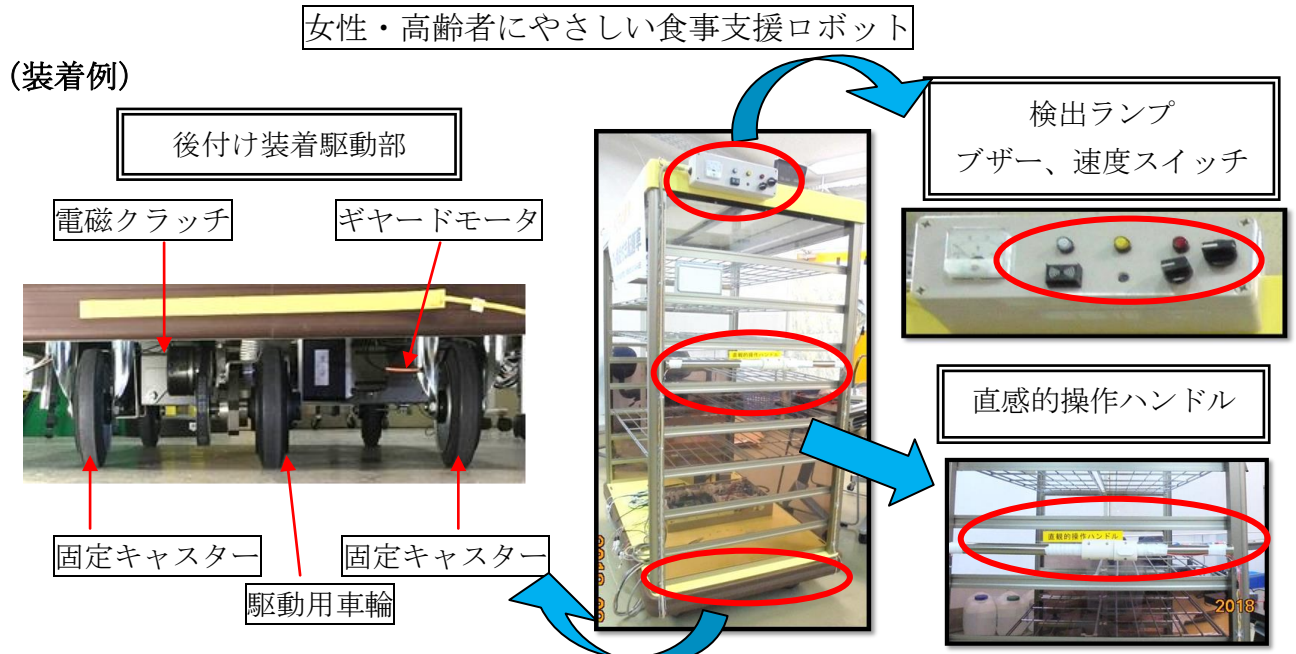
女性・高齢者にやさしい食事支援ロボット

（装着例）

後付け装着駆動部

電磁クラッチ

ギヤードモータ

固定キャスター

駆動用車輪

固定キャスター

検出ランプ
ブザー、速度スイッチ

直感的操作ハンドル

直感的操作ハンドル

2018